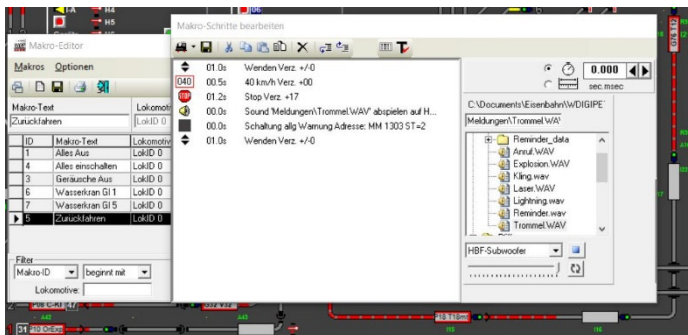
H4
H5
Makro-Schritte bearbeiten
Makro-Editor
Makros Optionen
Makro-Text
Lokomoti
Zurückfahren
LokID 0
| ID | Makro-Text | Lokomotiv |
|---|---|---|
| 1 | Alles Aus | LokID 0 |
| 4 | Alles einschalten | LokID 0 |
| 3 | Geräusche Aus | LokID 0 |
| 6 | Wasserkran Gl 1 | LokID 0 |
| 7 | Wasserkran Gl 5 | LokID 0 |
| 5 | Zurückfahren | LokID 0 |

Filter
Makro-ID
beginnt mit
Lokomotive:

01.0s Wenden Verz. +/-0
040 00.5s 40 km/h Verz. +00
STOP 01.2s Stop Verz. +17
00.0s Sound 'Meldungen\Trommel.WAV' abspielen auf H...
00.0s Schaltung allg.Warnung Adresse: MM 1303 ST=2
01.0s Wenden Verz. +/-0

0.000
sec.msec
C:\Documents\Eisenbahn\WDIGIPE
Meldungen\Trommel.WAV
Reminder_data
Anruf.WAV
Explosion.WAV
Kling.wav
Laser.WAV
Lightning.wav
Reminder.wav
Trommel.WAV
HBF-Subwoofer
P16 C-Kl
P10 OrEis
P18 T18ml